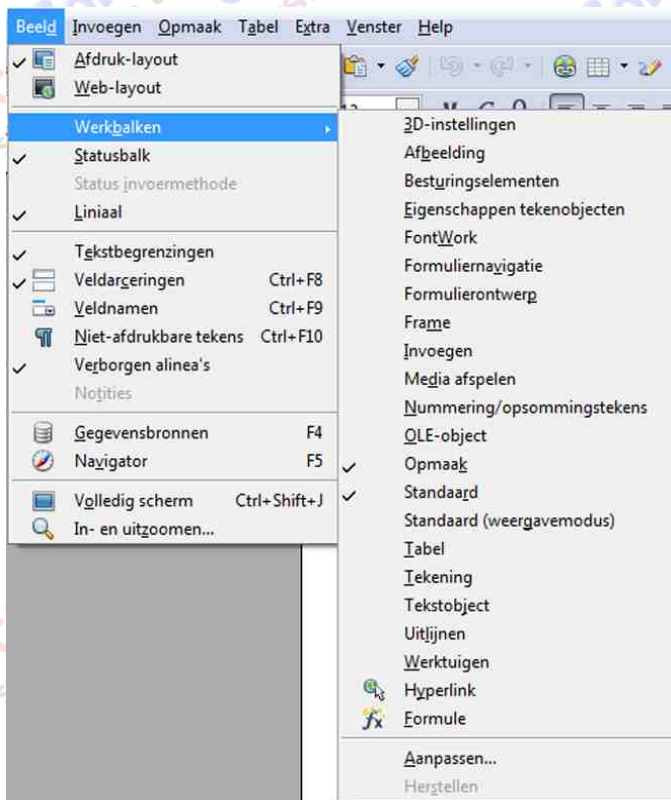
Beeld Invoegen Opmaak Tabel Extra Venster Help

Afdruk-layout
Web-layout
Werkbalken
Statusbalk
Status invoermethode
Liniaal
Tekstbegrenzingen
Veldarceringen Ctrl+F8
Veldnamen Ctrl+F9
Niet-afdrukbare tekens Ctrl+F10
Verborgen alinea's
Notities
Gegevensbronnen F4
Navigator F5
Volledig scherm Ctrl+Shift+J
In- en uitzoomen...

3D-instellingen
Afbeelding
Besturingselementen
Eigenschappen tekenobjecten
FontWork
Formuliernavigatie
Formulierontwerp
Frame
Invoegen
Media afspelen
Nummering/opsommingstekens
OLE-object
Opmaak
Standaard
Standaard (weergavemodus)
Tabel
Tekening
Tekstobject
Uitlijnen
Werktuigen
Hyperlink
Formule
Aanpassen...
Herstellen